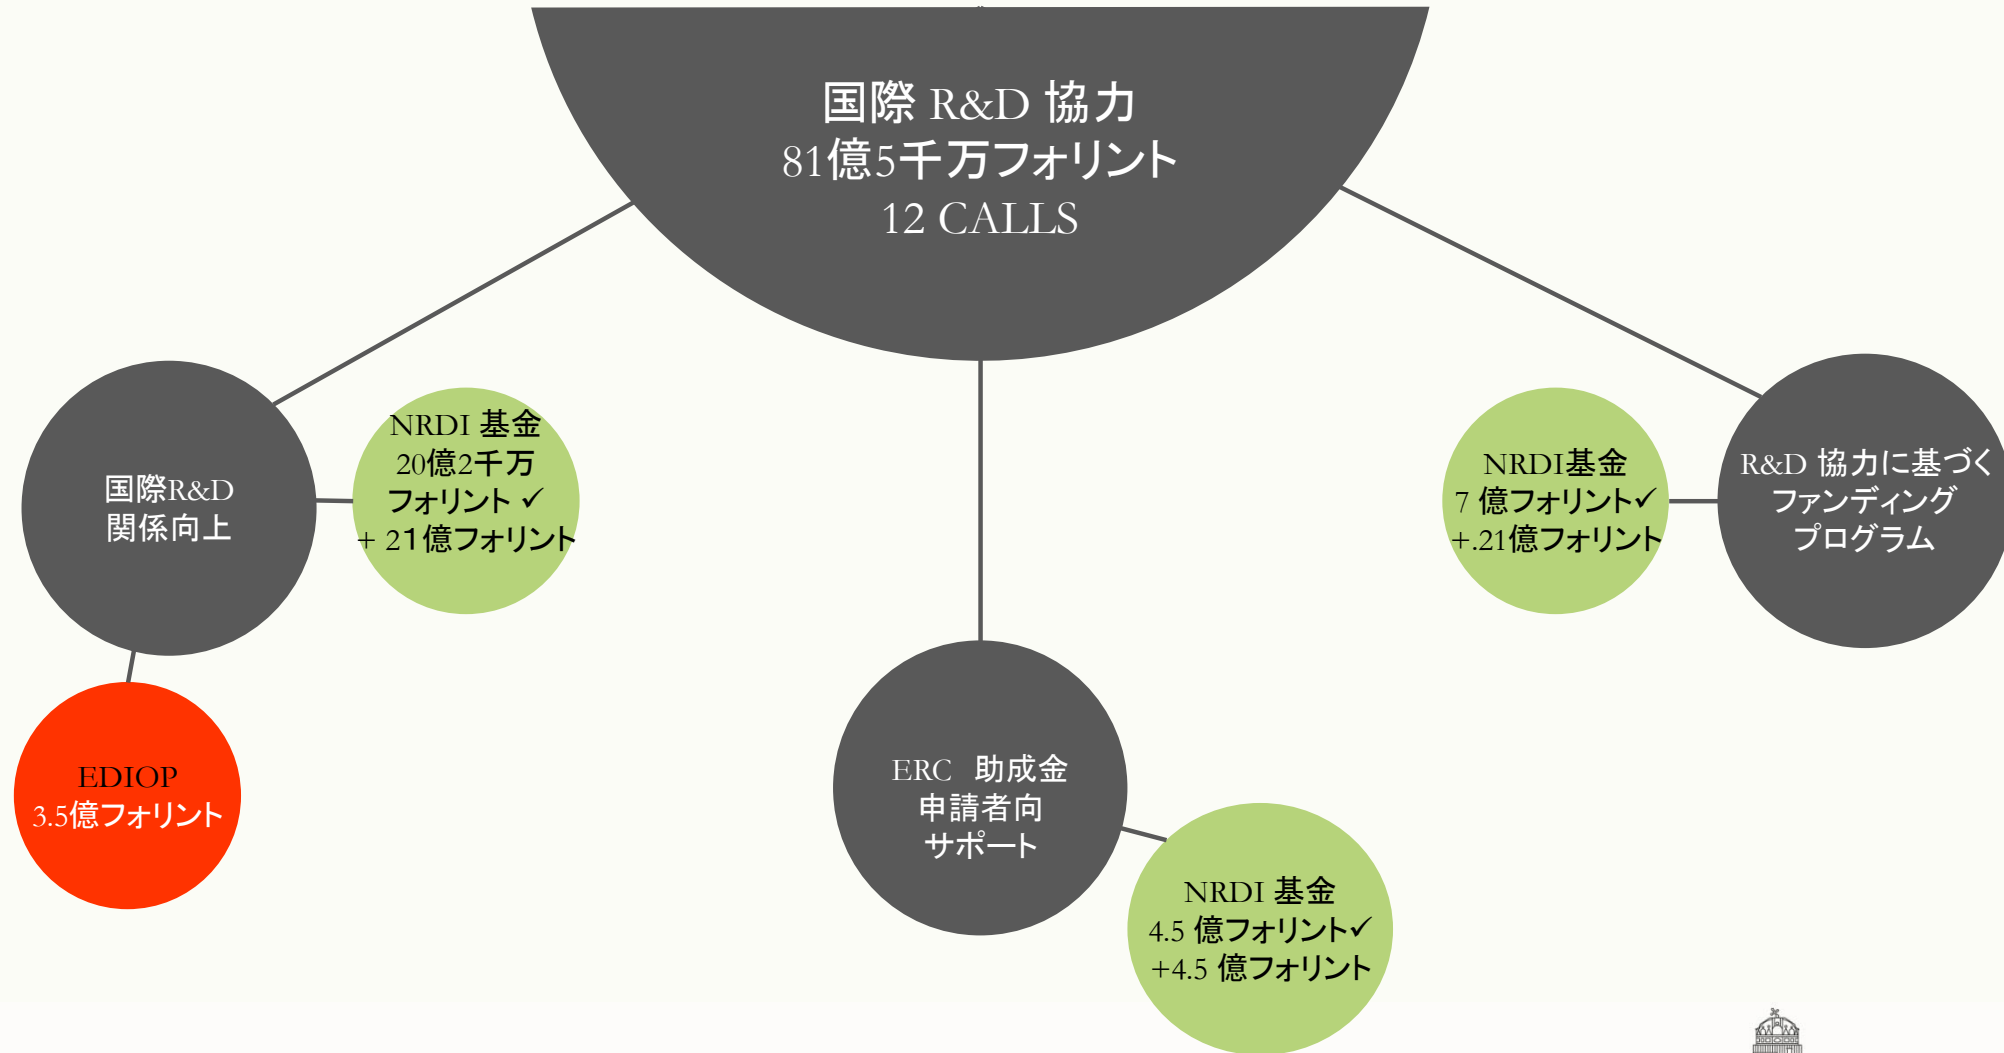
国際 R&D 協力
81億5千万フォリント
12 CALLS

国際R&D
関係向上

NRDI 基金
20億2千万
フォリント ✓
+ 21億フォリント

EDIOP
3.5億フォリント

ERC 助成金
申請者向
サポート

NRDI 基金
4.5 億フォリント✓
+4.5 億フォリント

NRDI基金
7 億フォリント✓
+.21億フォリント

R&D 協力に基づく
ファンディング
プログラム